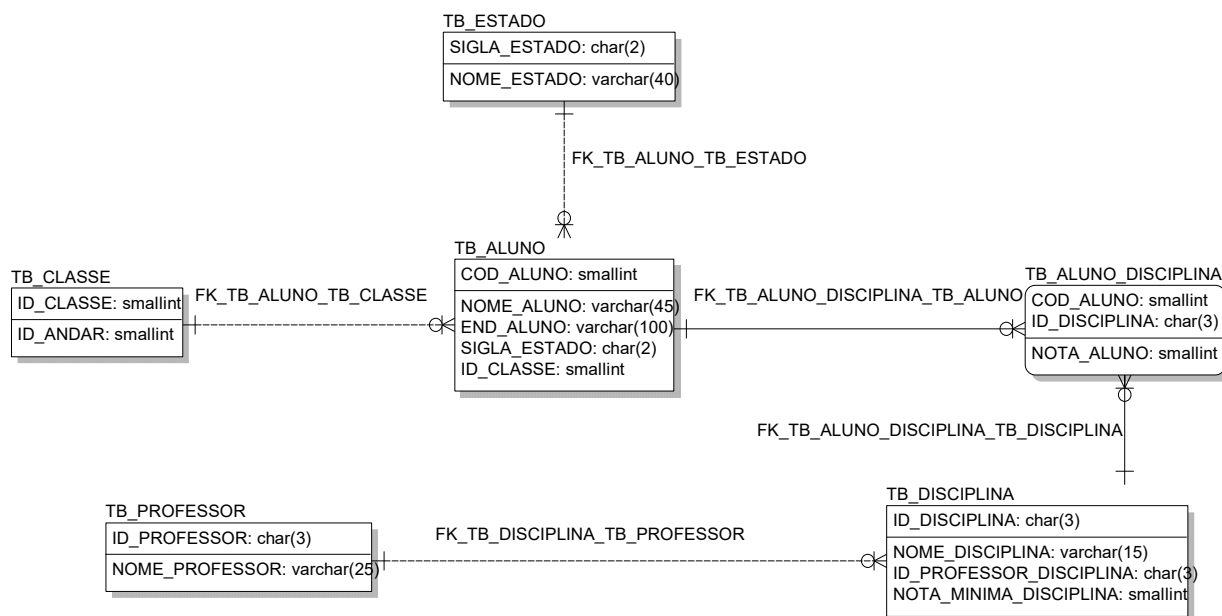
TB_ESTADO
SIGLA_ESTADO: char(2)
NOME_ESTADO: varchar(40)

FK_TB_ALUNO_TB_ESTADO

TB_CLASSE
ID_CLASSE: smallint
ID_ANDAR: smallint

FK_TB_ALUNO_TB_CLASSE

TB_ALUNO
COD_ALUNO: smallint
NOME_ALUNO: varchar(45)
END_ALUNO: varchar(100)
SIGLA_ESTADO: char(2)
ID_CLASSE: smallint

FK_TB_ALUNO_DISCIPLINA_TB_ALUNO

TB_ALUNO_DISCIPLINA
COD_ALUNO: smallint
ID_DISCIPLINA: char(3)
NOTA_ALUNO: smallint

FK_TB_ALUNO_DISCIPLINA_TB_DISCIPLINA

TB_PROFESSOR
ID_PROFESSOR: char(3)
NOME_PROFESSOR: varchar(25)

FK_TB_DISCIPLINA_TB_PROFESSOR

TB_DISCIPLINA
ID_DISCIPLINA: char(3)
NOME_DISCIPLINA: varchar(15)
ID_PROFESSOR_DISCIPLINA: char(3)
NOTA_MINIMA_DISCIPLINA: smallint